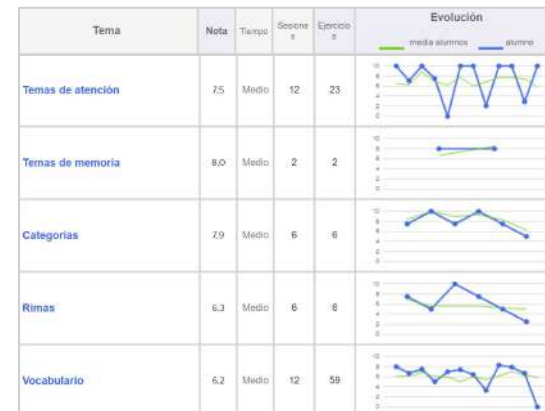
| Tema | Nota | Tiempo | Sesiones | Ejercicios | Evolución |
|---|---|---|---|---|---|
| Temas de atención | 7,5 | Medio | 12 | 23 | |
| Temas de memoria | 8,0 | Medio | 2 | 2 | |
| Categorias | 7,9 | Medio | 6 | 6 | |
| Rimas | 6,3 | Medio | 6 | 6 | |
| Vocabulario | 6,2 | Medio | 12 | 59 | |

media alumnos
alumno